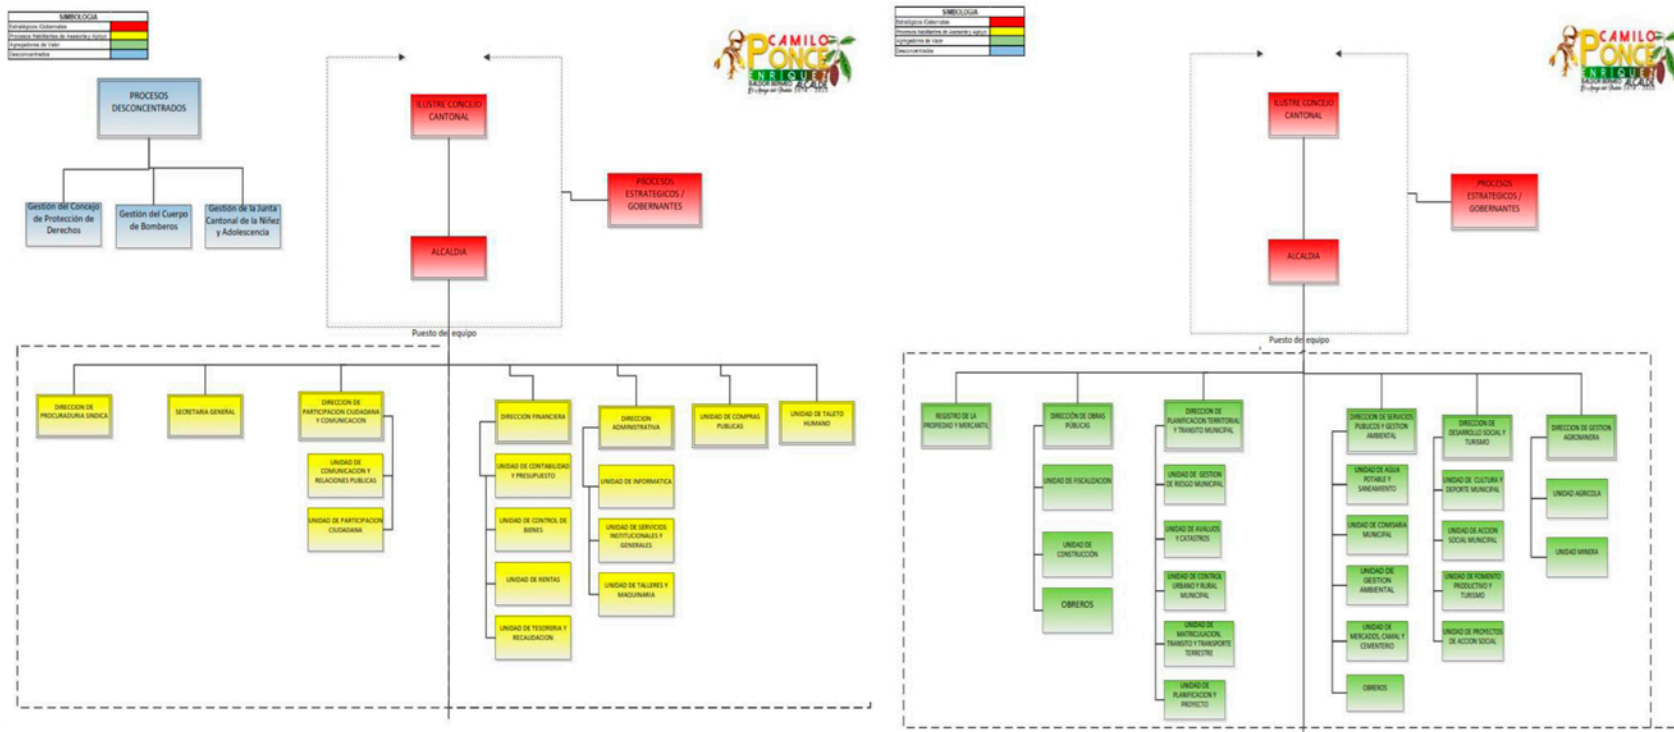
SIMBOLOGIA
Estratégicos /Gobernates
Procesos Habilitantes de Asesoría y Apoyo
Agregadores de Valor
Desconcentrados

CAMILO PONCE ENRIQUEZ

PROCESOS DESCONCENTRADOS

Gestión del Concejo de Protección de Derechos
Gestión del Cuerpo de Bomberos
Gestión de la Junta Cantonal de la Niñez y Adolescencia

ILUSTRE CONCEJO CANTONAL

PROCESOS ESTRATEGICOS / GOBERNANTES

ALCALDIA

Puesto del equipo

DIRECCION DE PROCURADURIA SINDICA
SECRETARIA GENERAL
DIRECCION DE PARTICIPACION CIUDADANA Y COMUNICACION
UNIDAD DE COMUNICACION Y RELACIONES PUBLICAS
UNIDAD DE PARTICIPACION CIUDADANA
DIRECCION FINANCIERA
UNIDAD DE CONTABILIDAD Y PRESUPUESTO
UNIDAD DE CONTROL DE BIENES
UNIDAD DE RENTAS
UNIDAD DE TESORERIA Y RECAUDACION
DIRECCION ADMINISTRATIVA
UNIDAD DE INFORMATICA
UNIDAD DE SERVICIOS INSTITUCIONALES Y GENERALES
UNIDAD DE TALLERES Y MAQUINARIA
UNIDAD DE COMPRAS PUBLICAS
UNIDAD DE TALETO HUMANO

SIMBOLOGIA
Estratégicos /Gobernates
Procesos Habilitantes de Asesoría y Apoyo
Agregadores de Valor
Desconcentrados

CAMILO PONCE ENRIQUEZ

ILUSTRE CONCEJO CANTONAL

PROCESOS ESTRATEGICOS / GOBERNANTES

ALCALDIA

Puesto del equipo

REGISTRO DE LA PROPIEDAD Y MERCANTIL
DIRECCIÓN DE OBRAS PÚBLICAS
UNIDAD DE FISCALIZACION
UNIDAD DE CONSTRUCCIÓN
OBREROS
DIRECCION DE PLANIFICACION TERRITORIAL Y TRANSITO MUNICIPAL
UNIDAD DE GESTION DE RIESGO MUNICIPAL
UNIDAD DE AVALUOS Y CATASTROS
UNIDAD DE CONTROL URBANO Y RURAL MUNICIPAL
UNIDAD DE MATRICULACION, TRANSITO Y TRANSPORTE TERRESTRE
UNIDAD DE PLANIFICACION Y PROYECTO
DIRECCION DE SERVICIOS PUBLICOS Y GESTION AMBIENTAL
UNIDAD DE AGUA POTABLE Y SANEAMIENTO
UNIDAD DE COMISARIA MUNICIPAL
UNIDAD DE GESTION AMBIENTAL
UNIDAD DE MERCADOS, CAMAL Y CEMENTERIO
OBREROS
DIRECCION DE DESARROLLO SOCIAL Y TURISMO
UNIDAD DE CULTURA Y DEPORTE MUNICIPAL
UNIDAD DE ACCION SOCIAL MUNICIPAL
UNIDAD DE FOMENTO PRODUCTIVO Y TURISMO
UNIDAD DE PROYECTOS DE ACCION SOCIAL
DIRECCION DE GESTION AGROMINERA
UNIDAD AGRICOLA
UNIDAD MINERA